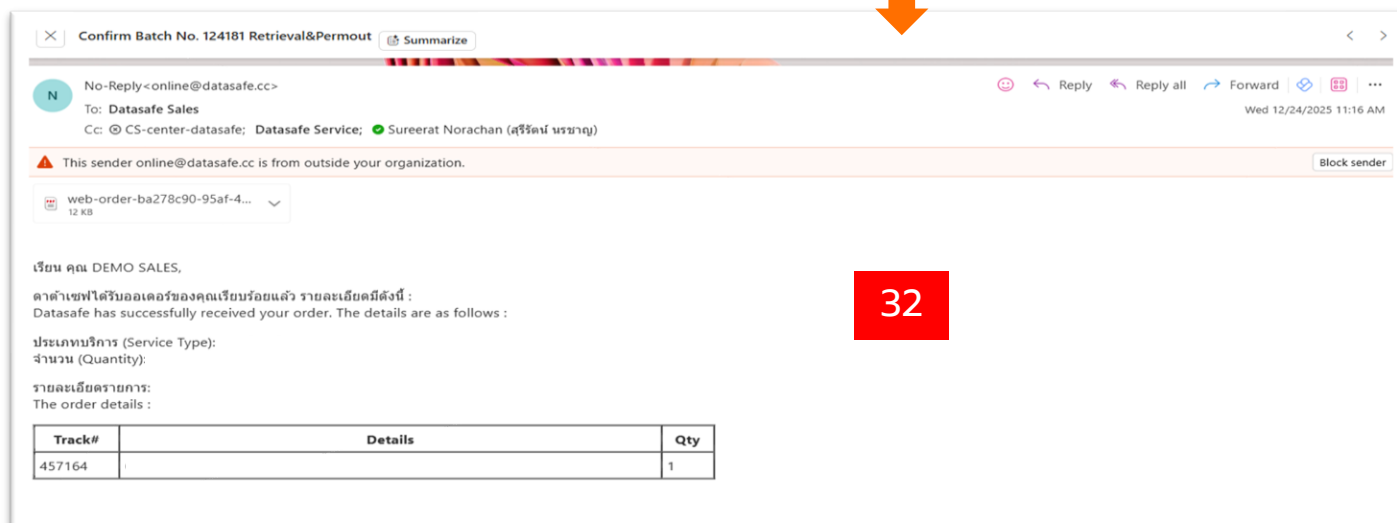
Confirm Batch No. 124181 Retrieval&Permout Summarize

N No-Reply<online@datasafe.cc>
To: Datasafe Sales
Cc: CS-center-datasafe; Datasafe Service; Sureerat Norachan (สุรีรัตน์ นรขาญ)

Reply Reply all Forward ...
Wed 12/24/2025 11:16 AM

This sender online@datasafe.cc is from outside your organization. Block sender

web-order-ba278c90-95af-4...
12 KB

เรียน คุณ DEMO SALES,

ดาต้าเซฟได้รับออเดอร์ของคุณเรียบร้อยแล้ว รายละเอียดมีดังนี้ :
Datasafe has successfully received your order. The details are as follows :

32

ประเภทบริการ (Service Type):
จำนวน (Quantity):

รายละเอียดรายการ:
The order details :

| Track# | Details | Qty |
|---|---|---|
| 457164 | | 1 |